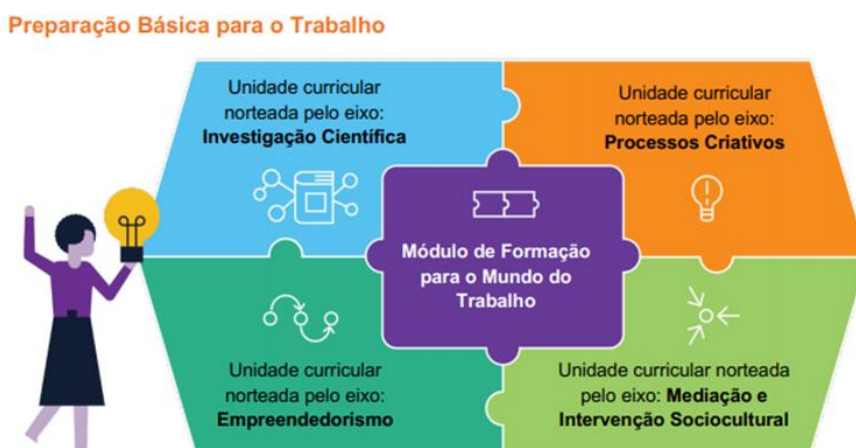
Preparação Básica para o Trabalho

Unidade curricular norteada pelo eixo: Investigação Científica

Unidade curricular norteada pelo eixo: Processos Criativos

Módulo de Formação para o Mundo do Trabalho

Unidade curricular norteada pelo eixo: Empreendedorismo

Unidade curricular norteada pelo eixo: Mediação e Intervenção Sociocultural